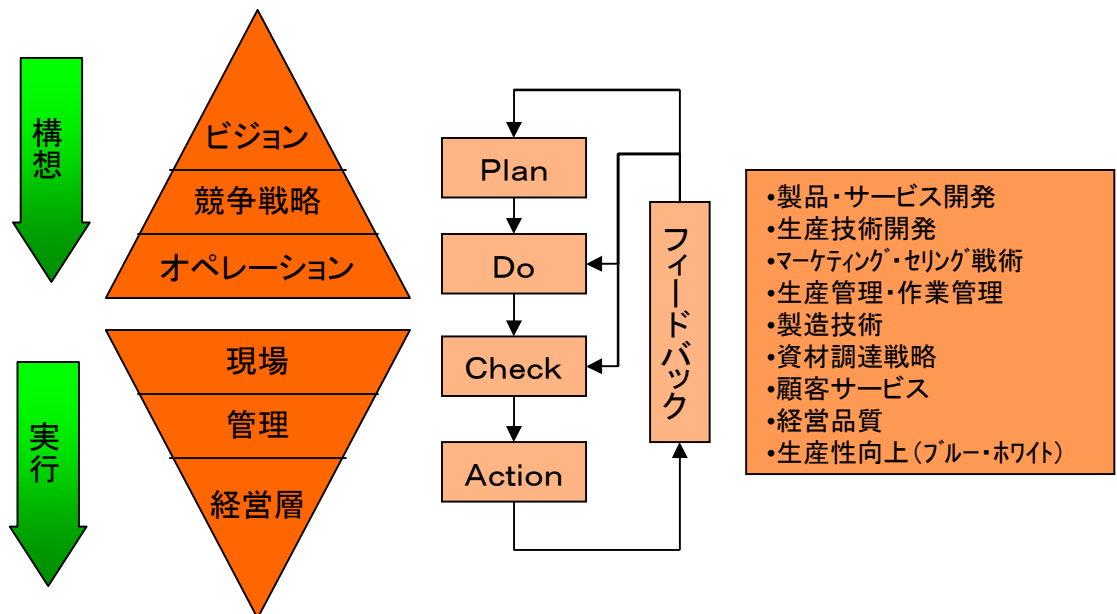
構想

ビジョン
競争戦略
オペレーション

実行

現場
管理
経営層

Plan
Do
Check
Action

フィードバック

•製品・サービス開発
•生産技術開発
•マーケティング・セリング戦術
•生産管理・作業管理
•製造技術
•資材調達戦略
•顧客サービス
•経営品質
•生産性向上（ブルー・ホワイト）